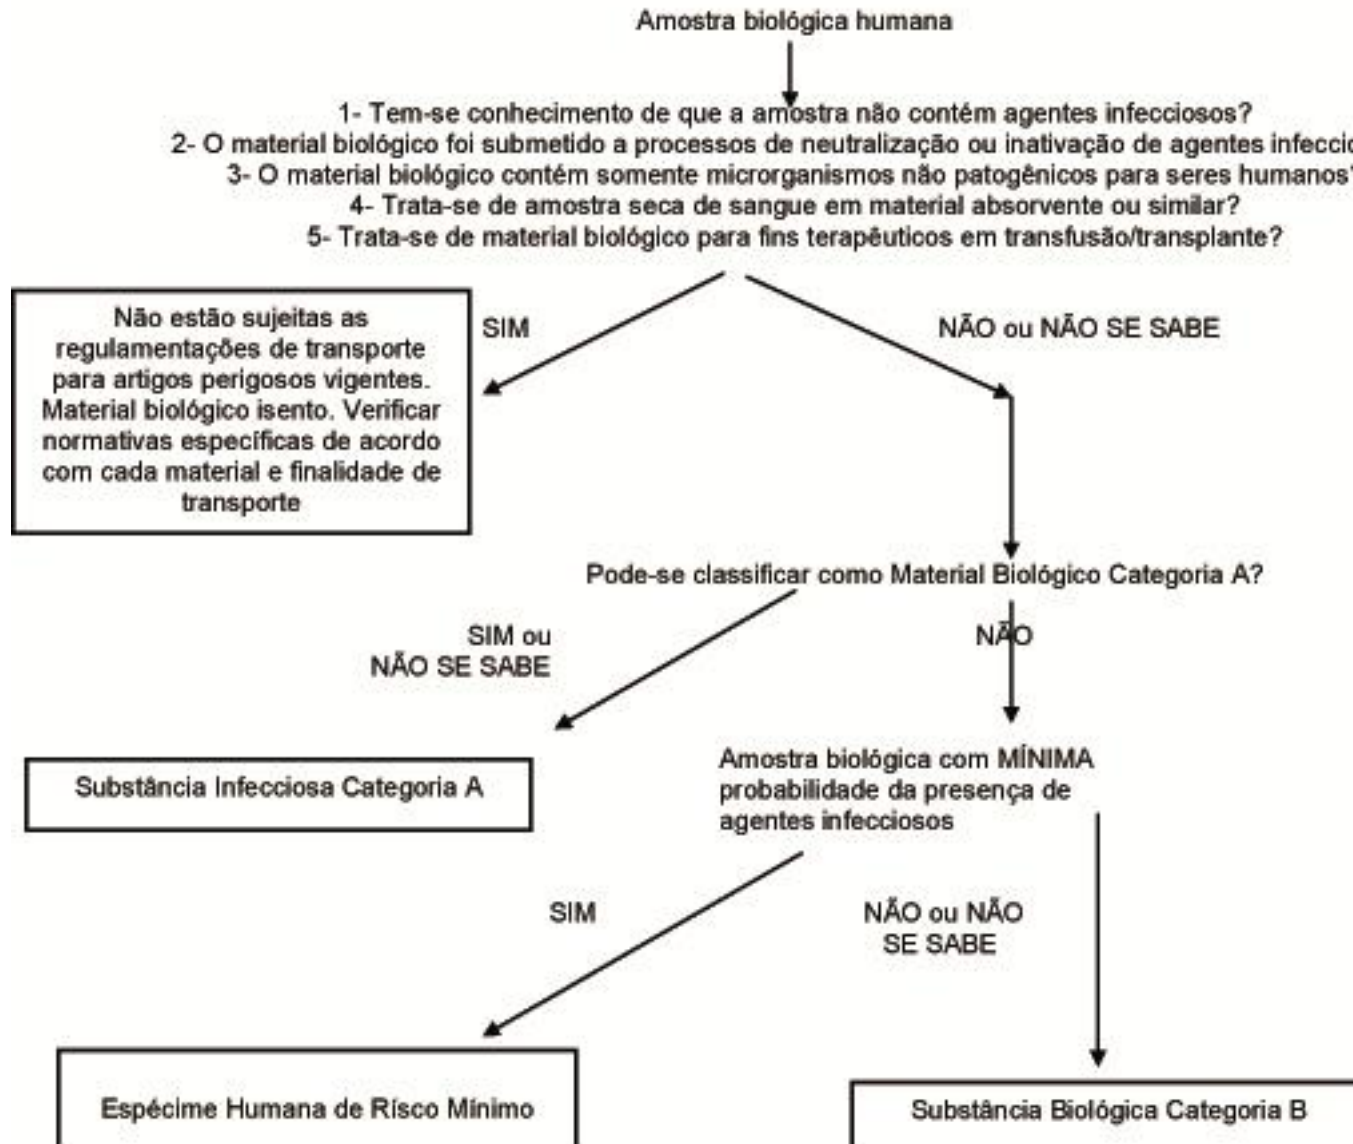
Amostra biológica humana

1- Tem-se conhecimento de que a amostra não contém agentes infecciosos?
2- O material biológico foi submetido a processos de neutralização ou inativação de agentes infeccio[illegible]
3- O material biológico contém somente microrganismos não patogênicos para seres humanos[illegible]
4- Trata-se de amostra seca de sangue em material absorvente ou similar?
5- Trata-se de material biológico para fins terapêuticos em transfusão/transplante?

Não estão sujeitas as regulamentações de transporte para artigos perigosos vigentes. Material biológico isento. Verificar normativas específicas de acordo com cada material e finalidade de transporte

SIM

NÃO ou NÃO SE SABE

Pode-se classificar como Material Biológico Categoria A?

SIM ou NÃO SE SABE

NÃO

Substância Infecciosa Categoria A

Amostra biológica com MÍNIMA probabilidade da presença de agentes infecciosos

SIM

NÃO ou NÃO SE SABE

Espécime Humana de Risco Mínimo

Substância Biológica Categoria B